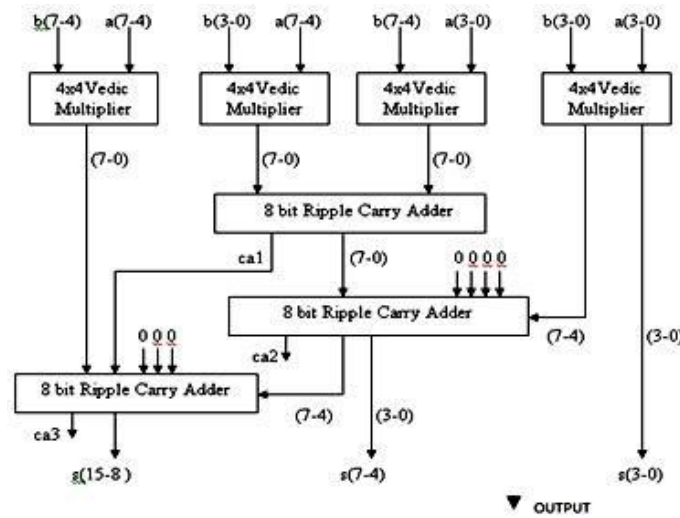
b(7-4) a(7-4)
4x4Vedic Multiplier
(7-0)

b(3-0) a(7-4)
4x4Vedic Multiplier
(7-0)

b(7-4) a(3-0)
4x4Vedic Multiplier
(7-0)

b(3-0) a(3-0)
4x4Vedic Multiplier

8 bit Ripple Carry Adder
ca1
(7-0)
0 0 0 0

8 bit Ripple Carry Adder
(7-4)
(3-0)
ca2
0 0 0

8 bit Ripple Carry Adder
(7-4)
(3-0)
ca3

s(15-8)
s(7-4)
s(3-0)

OUTPUT